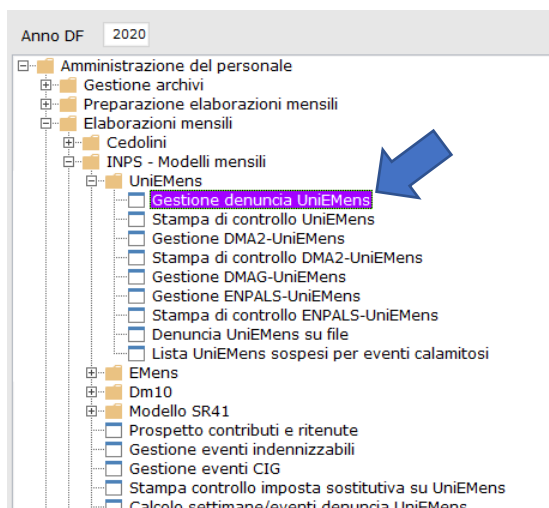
Anno DF 2020

Amministrazione del personale
Gestione archivi
Preparazione elaborazioni mensili
Elaborazioni mensili
Cedolini
INPS - Modelli mensili
UniEMens
Gestione denuncia UniEMens
Stampa di controllo UniEMens
Gestione DMA2-UniEMens
Stampa di controllo DMA2-UniEMens
Gestione DMAG-UniEMens
Gestione ENPALS-UniEMens
Stampa di controllo ENPALS-UniEMens
Denuncia UniEMens su file
Lista UniEMens sospesi per eventi calamitosi
EMens
Dm10
Modello SR41
Prospetto contributi e ritenute
Gestione eventi indennizzabili
Gestione eventi CIG
Stampa controllo imposta sostitutiva su UniEMens
Calcolo settimane/eventi denuncia UniEMens